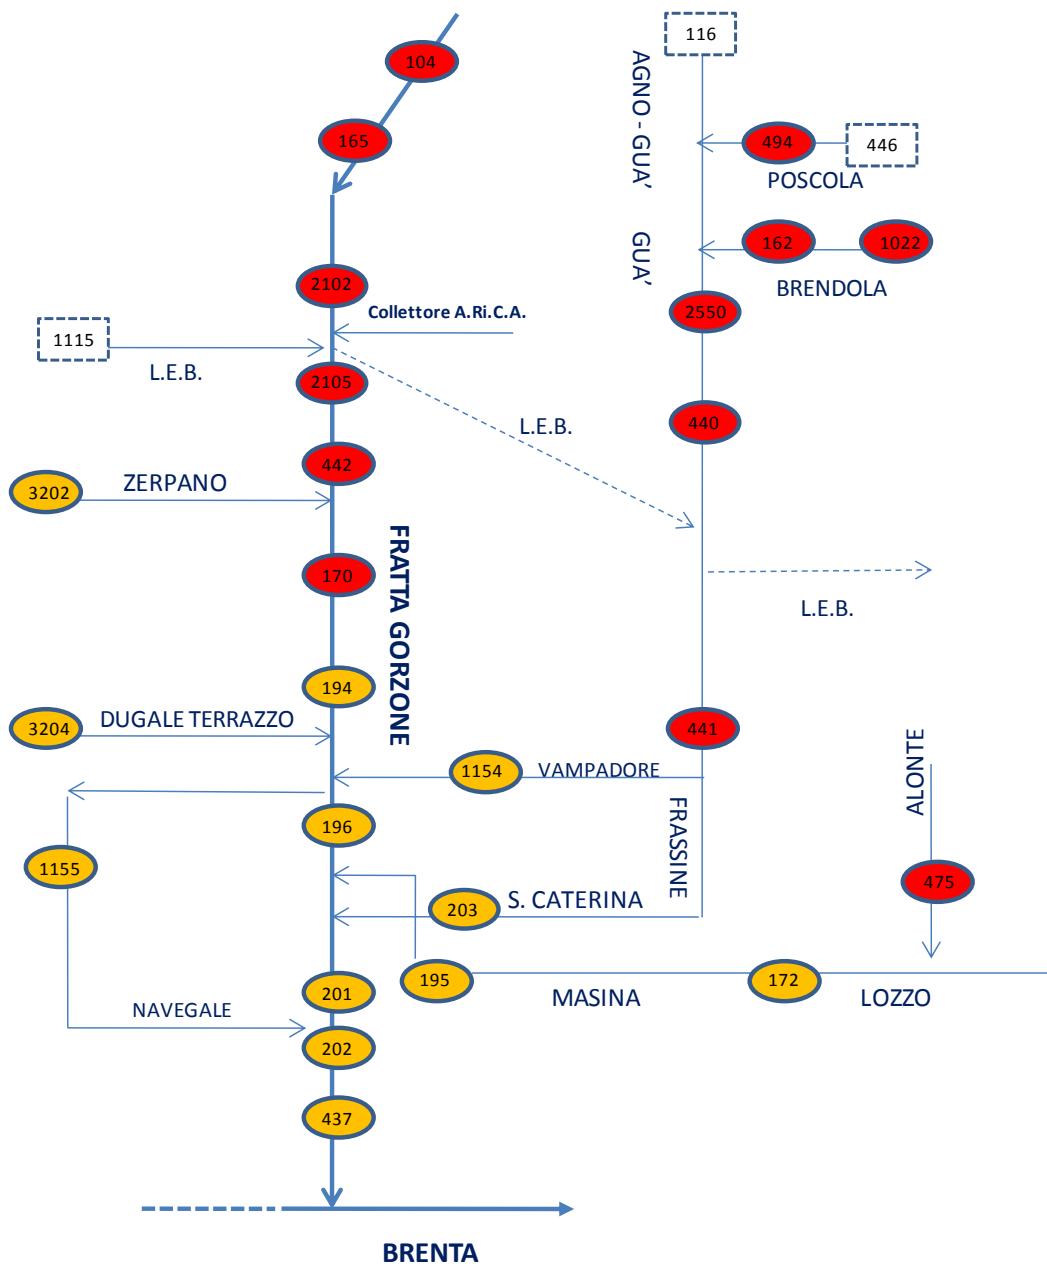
104

165

116

AGNO - GUA'

494

446

POSCOLA

GUA'

162

1022

BRENDOLA

2102

2550

Collettore A.Ri.C.A.

1115

L.E.B.

2105

L.E.B.

440

442

3202

ZERPANO

FRATTA GORZONE

170

L.E.B.

194

3204

DUGALE TERRAZZO

441

ALONTE

1154

VAMPADORE

196

FRASSINE

1155

475

203

S. CATERINA

195

172

201

MASINA

LOZZO

NAVEGALE

202

437

BRENTA